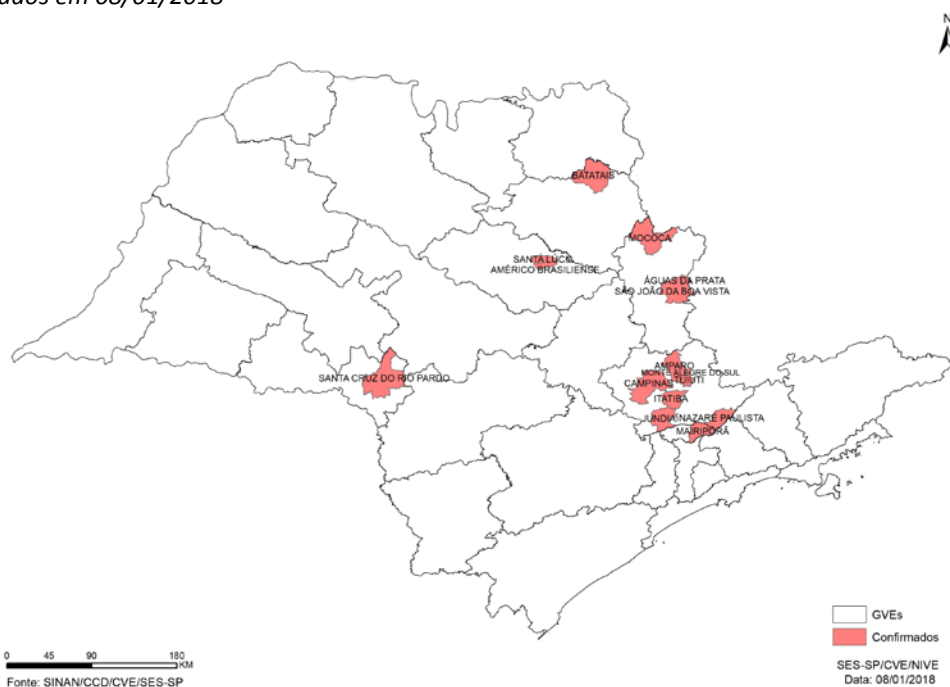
ados em 08/01/2018

N

BATATAIS

MOCOCA

SANTA LUCIA
AMÉRICO BRASILIENSE

ÁGUAS DA PRATA
SÃO JOÃO DA BOA VISTA

SANTA CRUZ DO RIO PARDO

AMPARO
MONTE ALEGRE DO SUL
TUIUTI
CAMPINAS
ITATIBA
JUNDIAÍ
NAZARÉ PAULISTA
MAIRIPORÃ

GVEs
Confirmados

0 45 90 180 KM
Fonte: SINAN/CCD/CVE/SES-SP

SES-SP/CVE/NIVE
Data: 08/01/2018